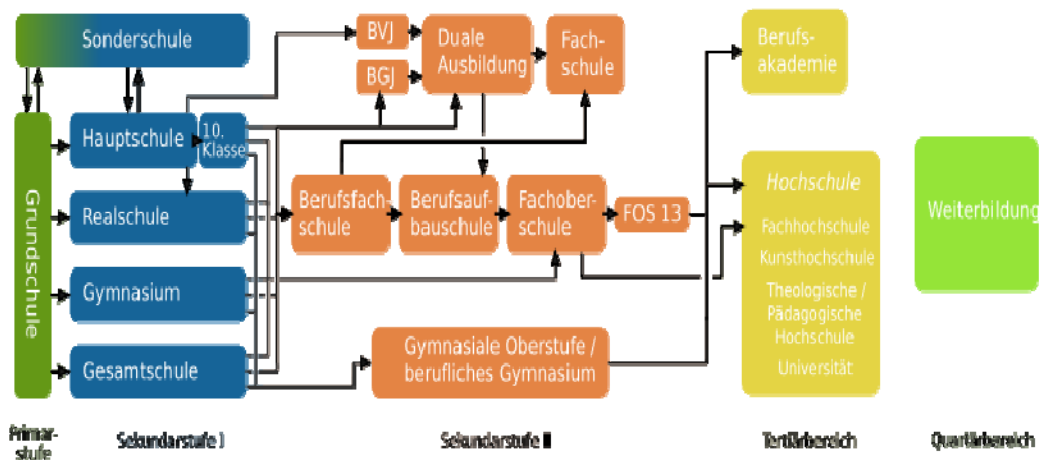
Sonderschule

Grundschule

Hauptschule

10. Klasse

Realschule

Gymnasium

Gesamtschule

BVJ

BGJ

Duale Ausbildung

Fachschule

Berufsfachschule

Berufsaufbauschule

Fachoberschule

FOS 13

Gymnasiale Oberstufe / berufliches Gymnasium

Berufsakademie

Hochschule

Fachhochschule

Kunsthochschule

Theologische / Pädagogische Hochschule

Universität

Weiterbildung

Primarstufe

Sekundarstufe I

Sekundarstufe II

Tertiärbereich

Quartärbereich